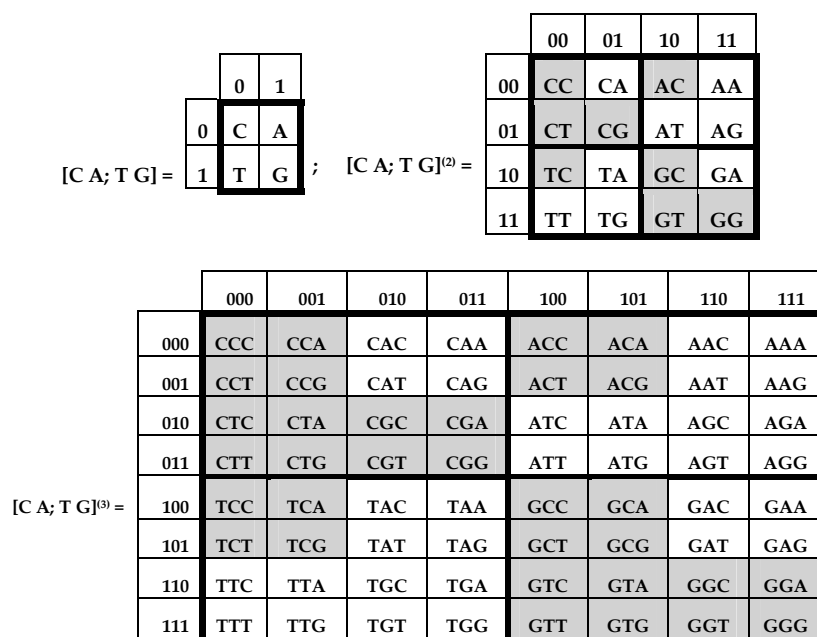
[C A; T G] =

|   | 0 | 1 |
|---|---|---|
| 0 | C | A |
| 1 | T | G |

;  [C A; T G]$^{(2)}$ =

|    | 00 | 01 | 10 | 11 |
|----|----|----|----|----|
| 00 | CC | CA | AC | AA |
| 01 | CT | CG | AT | AG |
| 10 | TC | TA | GC | GA |
| 11 | TT | TG | GT | GG |

[C A; T G]$^{(3)}$ =

|     | 000 | 001 | 010 | 011 | 100 | 101 | 110 | 111 |
|-----|-----|-----|-----|-----|-----|-----|-----|-----|
| 000 | CCC | CCA | CAC | CAA | ACC | ACA | AAC | AAA |
| 001 | CCT | CCG | CAT | CAG | ACT | ACG | AAT | AAG |
| 010 | CTC | CTA | CGC | CGA | ATC | ATA | AGC | AGA |
| 011 | CTT | CTG | CGT | CGG | ATT | ATG | AGT | AGG |
| 100 | TCC | TCA | TAC | TAA | GCC | GCA | GAC | GAA |
| 101 | TCT | TCG | TAT | TAG | GCT | GCG | GAT | GAG |
| 110 | TTC | TTA | TGC | TGA | GTC | GTA | GGC | GGA |
| 111 | TTT | TTG | TGT | TGG | GTT | GTG | GGT | GGG |